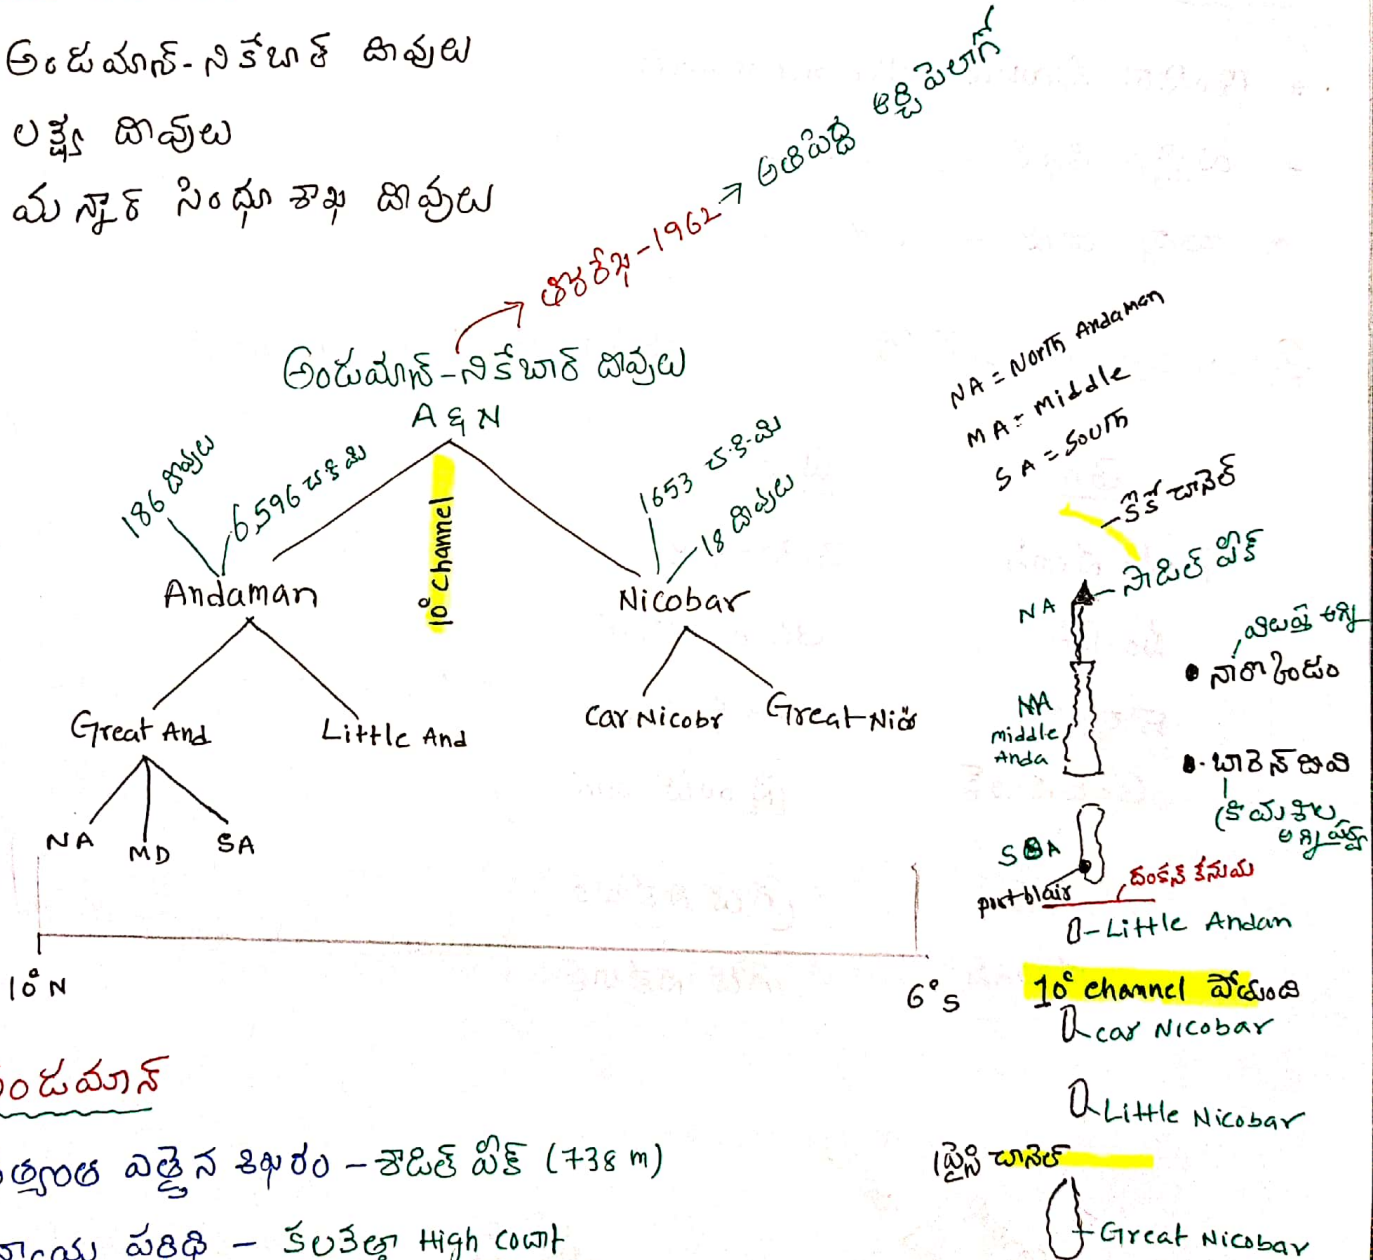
అండమాన్-నికోబార్ దీవులు
లక్షదీవులు
మన్నార సింధూ శాఖ దీవులు

జొరాస్త్ర-1962 → ఆతిపెద్ద ఆర్కిపెలాగో

అండమాన్-నికోబార్ దీవులు
A & N

186 దీవులు
6596 చ.కి.మీ
Andaman
10° channel
1653 చ.కి.మీ
18 దీవులు
Nicobar

Great And
Little And
Car Nicobr
Great Nicb

NA
MD
SA

10° N
6° S

NA = North Andaman
MA = Middle
SA = South

కోకో చానెల్
సాడిల్ పీక్
NA
NA middle Anda
SA
port blair
డంకన్ కనుమ
Little Andam
10° channel వేరుచేసి
car Nicobar
Little Nicobar
గ్రేట్ చానెల్
Great Nicobar

నిద్రాణ అగ్ని
• నార్కొండం
• బారెన్ దీవి
(క్రియాశీల అగ్నిపర్వతం)

అండమాన్
అత్యంత ఎత్తైన శిఖరం - శాడిల్ పీక్ (738 m)
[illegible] పరిధి - కలకత్తా High court